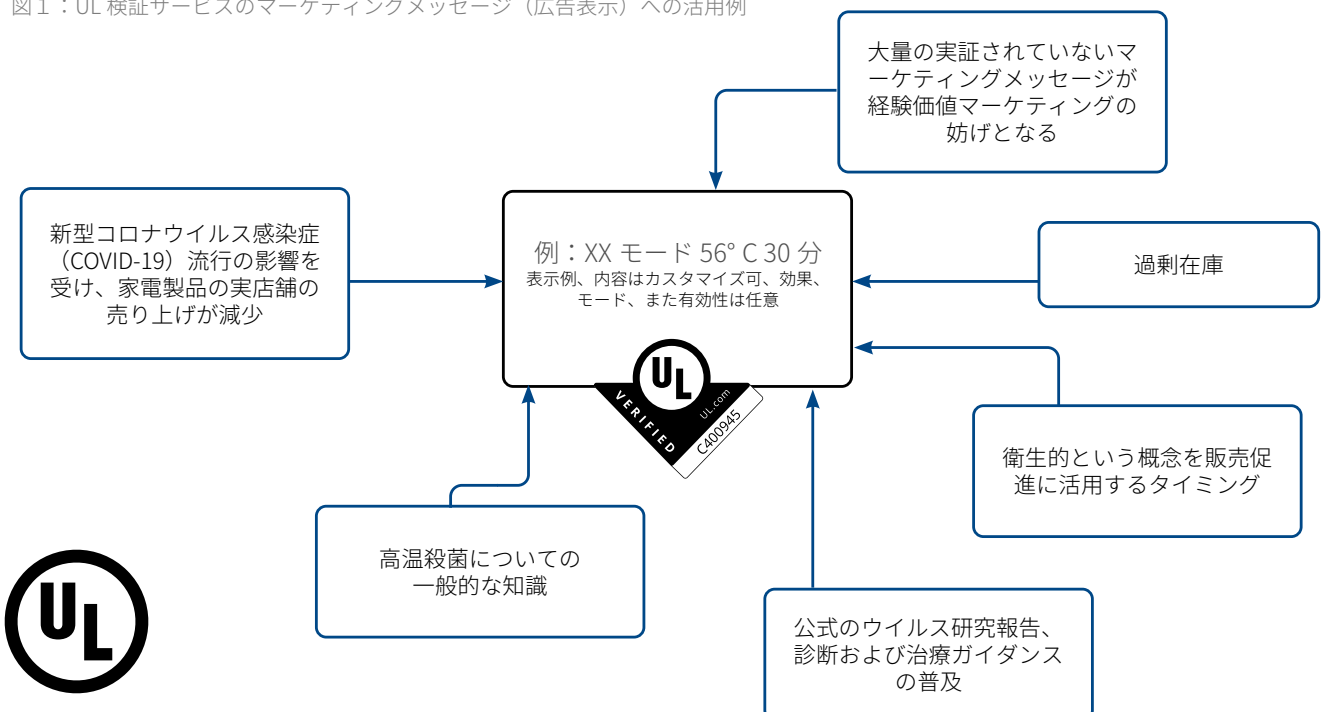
図1：UL 検証サービスのマーケティングメッセージ（広告表示）への活用例

大量の実証されていないマーケティングメッセージが経験価値マーケティングの妨げとなる

新型コロナウイルス感染症（COVID-19）流行の影響を受け、家電製品の実店舗の売り上げが減少

例：XX モード 56° C 30 分
表示例、内容はカスタマイズ可、効果、モード、また有効性は任意

UL
VERIFIED
UL.com
C400945

過剰在庫

衛生的という概念を販売促進に活用するタイミング

高温殺菌についての一般的な知識

公式のウイルス研究報告、診断および治療ガイダンスの普及

UL